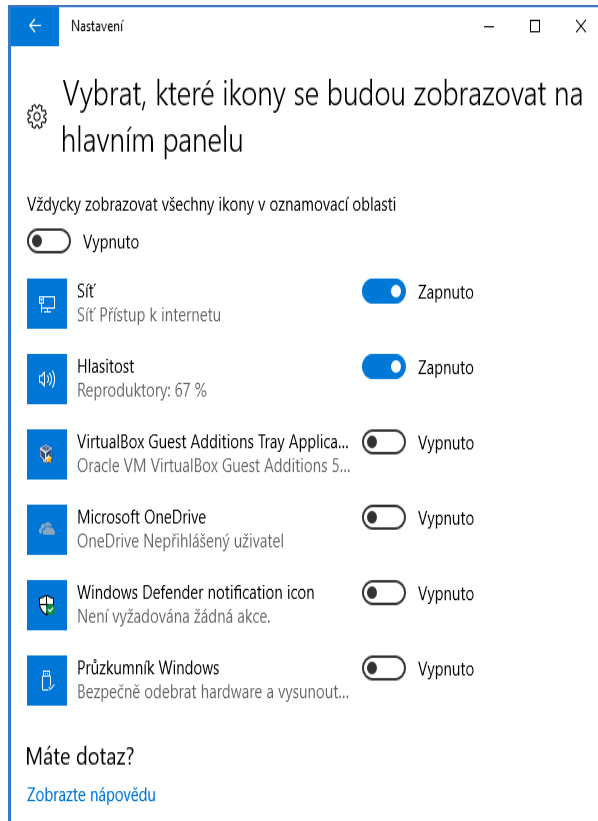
Nastavení

Vybrat, které ikony se budou zobrazovat na hlavním panelu

Vždycky zobrazovat všechny ikony v oznamovací oblasti

Vypnuto

Síť
Síť Přístup k internetu
Zapnuto

Hlasitost
Reproduktory: 67 %
Zapnuto

VirtualBox Guest Additions Tray Applica...
Oracle VM VirtualBox Guest Additions 5...
Vypnuto

Microsoft OneDrive
OneDrive Nepřihlášený uživatel
Vypnuto

Windows Defender notification icon
Není vyžadována žádná akce.
Vypnuto

Průzkumník Windows
Bezpečně odebrat hardware a vysunout...
Vypnuto

Máte dotaz?

Zobrazte nápovědu